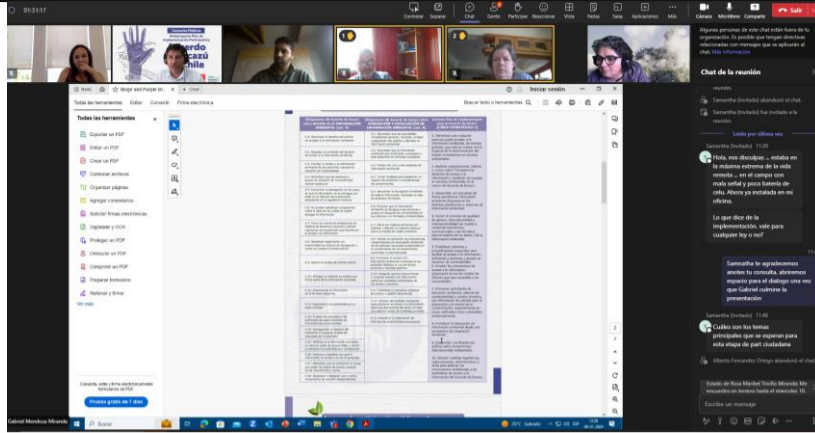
01:31:17

Contratar Separar Chat Gente Participar Reaccionar Vista Notas Salas Aplicaciones Más Cámara Micrófono Compartir Salir

Algunas personas de este chat están fuera de tu organización. Es posible que tengan directivas relacionadas con mensajes que se aplicarán al chat. Más información

Chat de la reunión

reunión.

Samantha (Invitado) abandonó el chat.

Samantha (Invitado) fue invitado a la reunión.

Leído por última vez

Samantha (Invitado) 11:39

Hola, mis disculpas ... estaba en la máxima extrema de la vida remota ... en el campo con mala señal y poca batería de celu. Ahora ya instalada en mi oficina.

Lo que dice de la implementación, vale para cualquier ley o no?

Samantha te agradecemos anotes tu consulta, abriremos espacio para el dialogo una vez que Gabriel culmine la presentación

Samantha (Invitado) 11:39

Cuáles son los temas principales que se esperan para esta etapa de part ciudadana

Alberto Fernando Ortega abandonó el chat.

Estado de Rosa Maribel Troño Miranda: Me encuentro en terreno hasta el miércoles 18.

Escribir un mensaje

Consulta Pública
Bernardo Escazú Chile

Iniciar sesión

Todas las herramientas Editar Convertir Firma electrónica

Buscar texto y herramientas

Todas las herramientas

Exportar un PDF
Editar un PDF
Crear un PDF
Combinar archivos
Organizar páginas
Agregar comentarios
Solicitar firmas electrónicas
Digitalizar y OCR
Proteger un PDF
Censurar un PDF
Comprimir un PDF
Preparar formulario
Rellenar y firmar
Ver más

Convierta, edite y firme electrónicamente formularios de PDF

Prueba gratis de 7 días

Gabriel Mendoza Miranda

Buscar

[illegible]